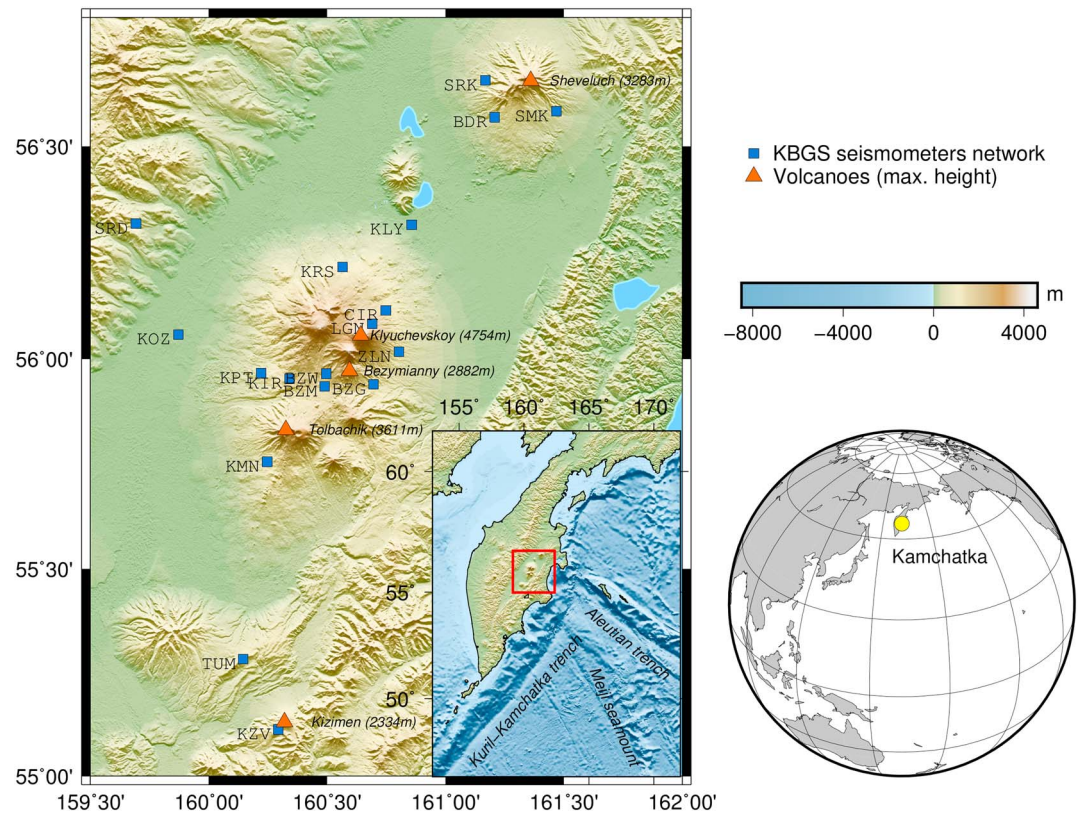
SRK
Sheveluch (3283m)
BDR
SMK
56°30'
KBGS seismometers network
Volcanoes (max. height)
SRD
KLY
KRS
m
CIR
LGN
KOZ
Klyuchevskoy (4754m)
−8000
−4000
0
4000
ZLN
56°00'
KPT
KIR
BZW
BZM
BZG
Bezymianny (2882m)
155°
160°
165°
170°
Tolbachik (3611m)
60°
KMN
Kamchatka
55°30'
55°
Aleutian trench
Kuril–Kamchatka trench
Meiji seamount
TUM
50°
Kizimen (2334m)
KZV
55°00'
159°30'
160°00'
160°30'
161°00'
161°30'
162°00'